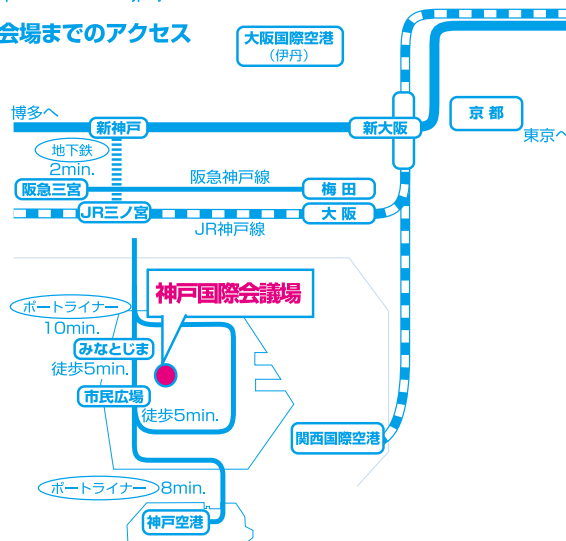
会場までのアクセス

大阪国際空港
（伊丹）

博多へ
新神戸
新大阪
京都
東京へ

地下鉄
2min.

阪急神戸線
阪急三宮
梅田
JR三ノ宮
大阪
JR神戸線

神戸国際会議場

ポートライナー
10min.
みなとじま
徒歩5min.
市民広場
徒歩5min.

関西国際空港

ポートライナー 8min.
神戸空港